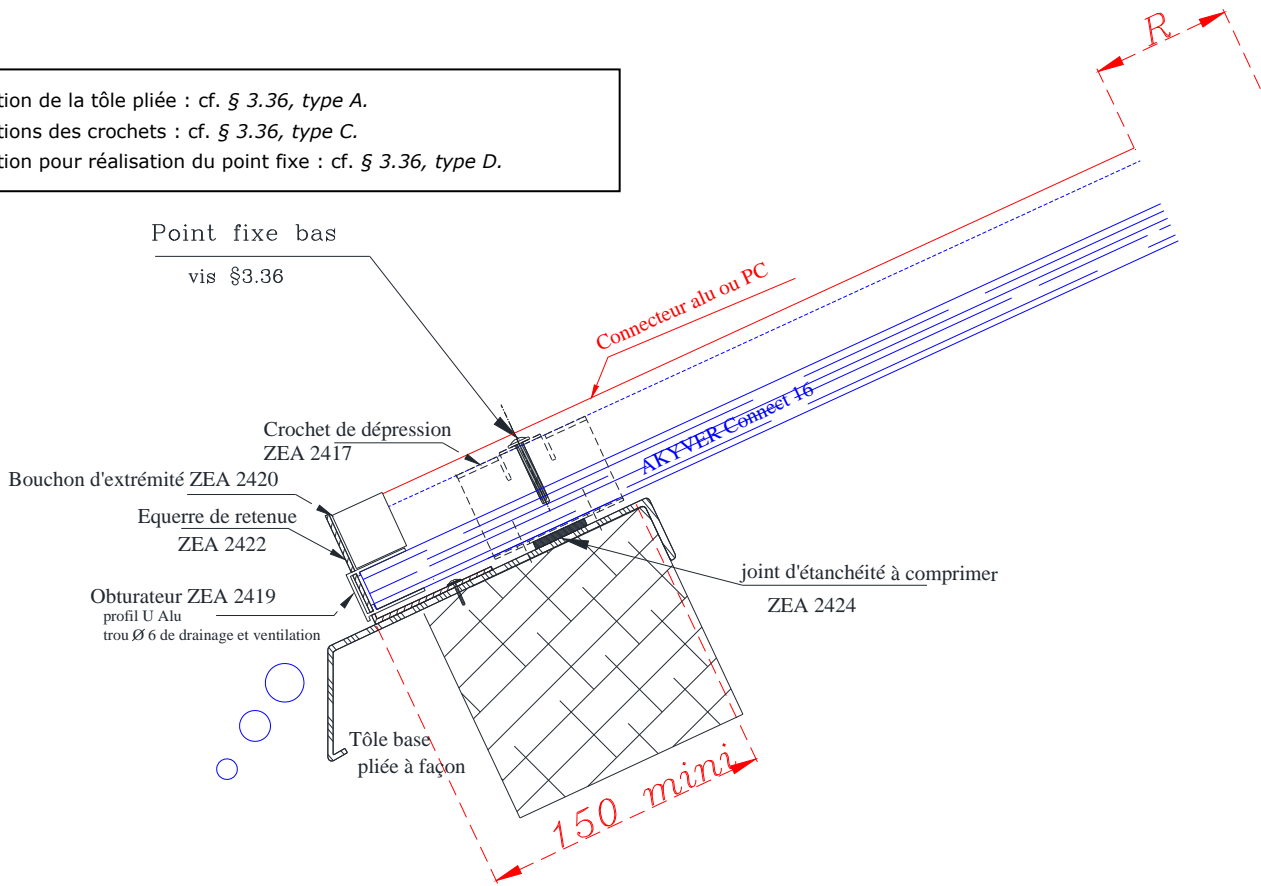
tion de la tôle pliée : cf. *§ 3.36, type A.*
tions des crochets : cf. *§ 3.36, type C.*
tion pour réalisation du point fixe : cf. *§ 3.36, type D.*

R

Point fixe bas
vis §3.36

Connecteur alu ou PC

AKYVER Connect 16

Crochet de dépression
ZEA 2417

Bouchon d'extrémité ZEA 2420

Equerre de retenue
ZEA 2422

Obturateur ZEA 2419
profil U Alu
trou Ø 6 de drainage et ventilation

joint d'étanchéité à comprimer
ZEA 2424

Tôle base
pliée à façon

150 mini